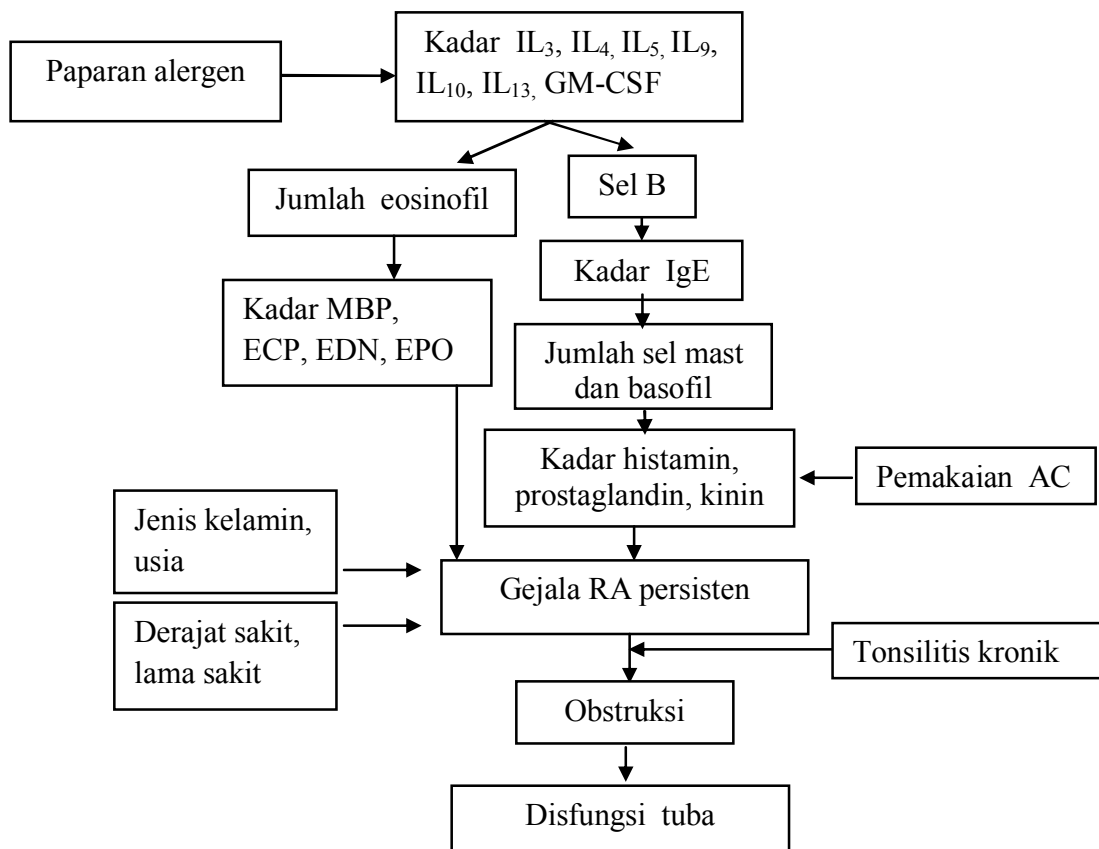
Paparan alergen

Kadar $IL_3$, $IL_4$, $IL_5$, $IL_9$, $IL_{10}$, $IL_{13}$, GM-CSF

Jumlah eosinofil

Sel B

Kadar IgE

Kadar MBP, ECP, EDN, EPO

Jumlah sel mast dan basofil

Kadar histamin, prostaglandin, kinin

Pemakaian AC

Jenis kelamin, usia

Gejala RA persisten

Derajat sakit, lama sakit

Tonsilitis kronik

Obstruksi

Disfungsi tuba